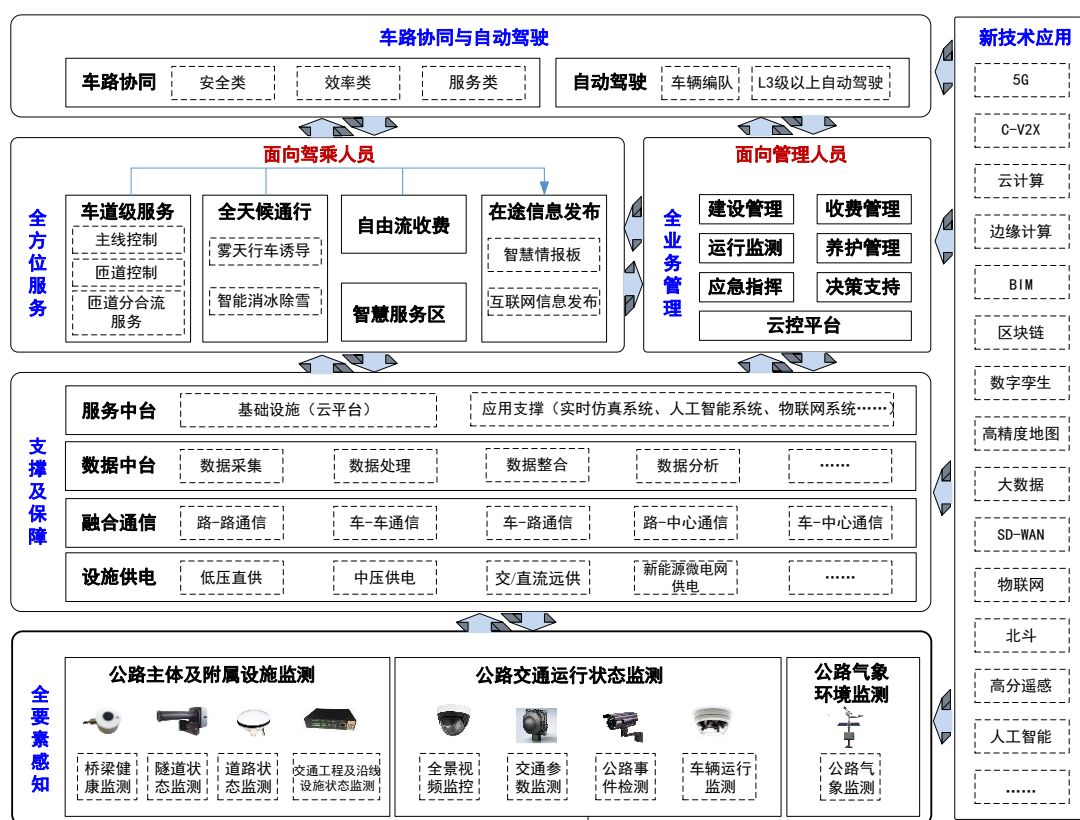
车路协同与自动驾驶

车路协同 安全类 效率类 服务类

自动驾驶 车辆编队 L3级以上自动驾驶

面向驾乘人员

全方位服务

车道级服务
主线控制
匝道控制
匝道分合流服务

全天候通行
雾天行车诱导
智能消冰除雪

自由流收费

智慧服务区

在途信息发布
智慧情报板
互联网信息发布

面向管理人员

全业务管理

建设管理 收费管理
运行监测 养护管理
应急指挥 决策支持
云控平台

支撑及保障

服务中台 基础设施（云平台） 应用支撑（实时仿真系统、人工智能系统、物联网系统……）

数据中台 数据采集 数据处理 数据整合 数据分析 ……

融合通信 路-路通信 车-车通信 车-路通信 路-中心通信 车-中心通信

设施供电 低压直供 中压供电 交/直流远供 新能源微电网供电 ……

全要素感知

公路主体及附属设施监测
桥梁健康监测 隧道状态监测 道路状态监测 交通工程及沿线设施状态监测

公路交通运行状态监测
全景视频监控 交通参数监测 公路事件检测 车辆运行监测

公路气象环境监测
公路气象监测

新技术应用
5G
C-V2X
云计算
边缘计算
BIM
区块链
数字孪生
高精度地图
大数据
SD-WAN
物联网
北斗
高分遥感
人工智能
……